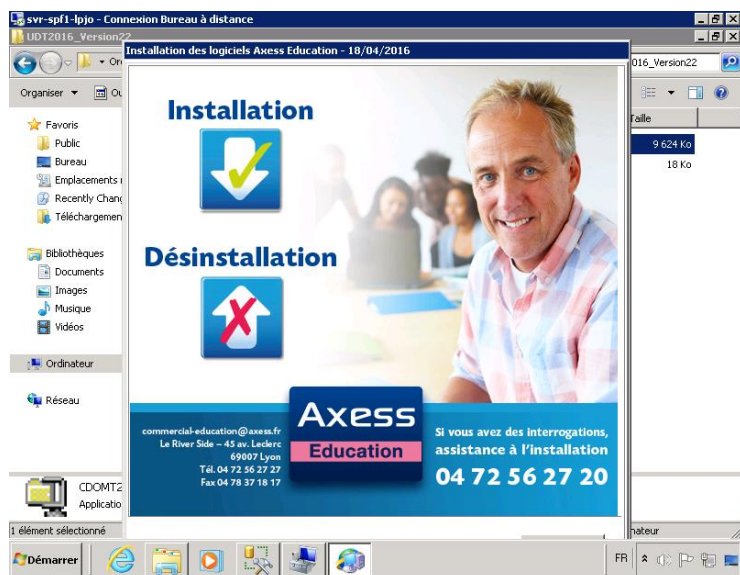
svr-spf1-lpjo - Connexion Bureau à distance

UDT2016_Version22

Installation des logiciels Axess Education - 18/04/2016

016_Version22

Organiser ▾ Ou

Taille

Favoris
Public
Bureau
Emplacements r
Recently Chang
Téléchargemen

Bibliothèques
Documents
Images
Musique
Vidéos

Ordinateur

Réseau

9 624 Ko
18 Ko

Installation

Désinstallation

commercial-education@axess.fr
Le River Side – 45 av. Leclerc
69007 Lyon
Tél. 04 72 56 27 27
Fax 04 78 37 18 17

Axess
Education

Si vous avez des interrogations, assistance à l'installation
04 72 56 27 20

CDOMTZ
Applicatio

1 élément sélectionné

nateur

Démarrer

FR